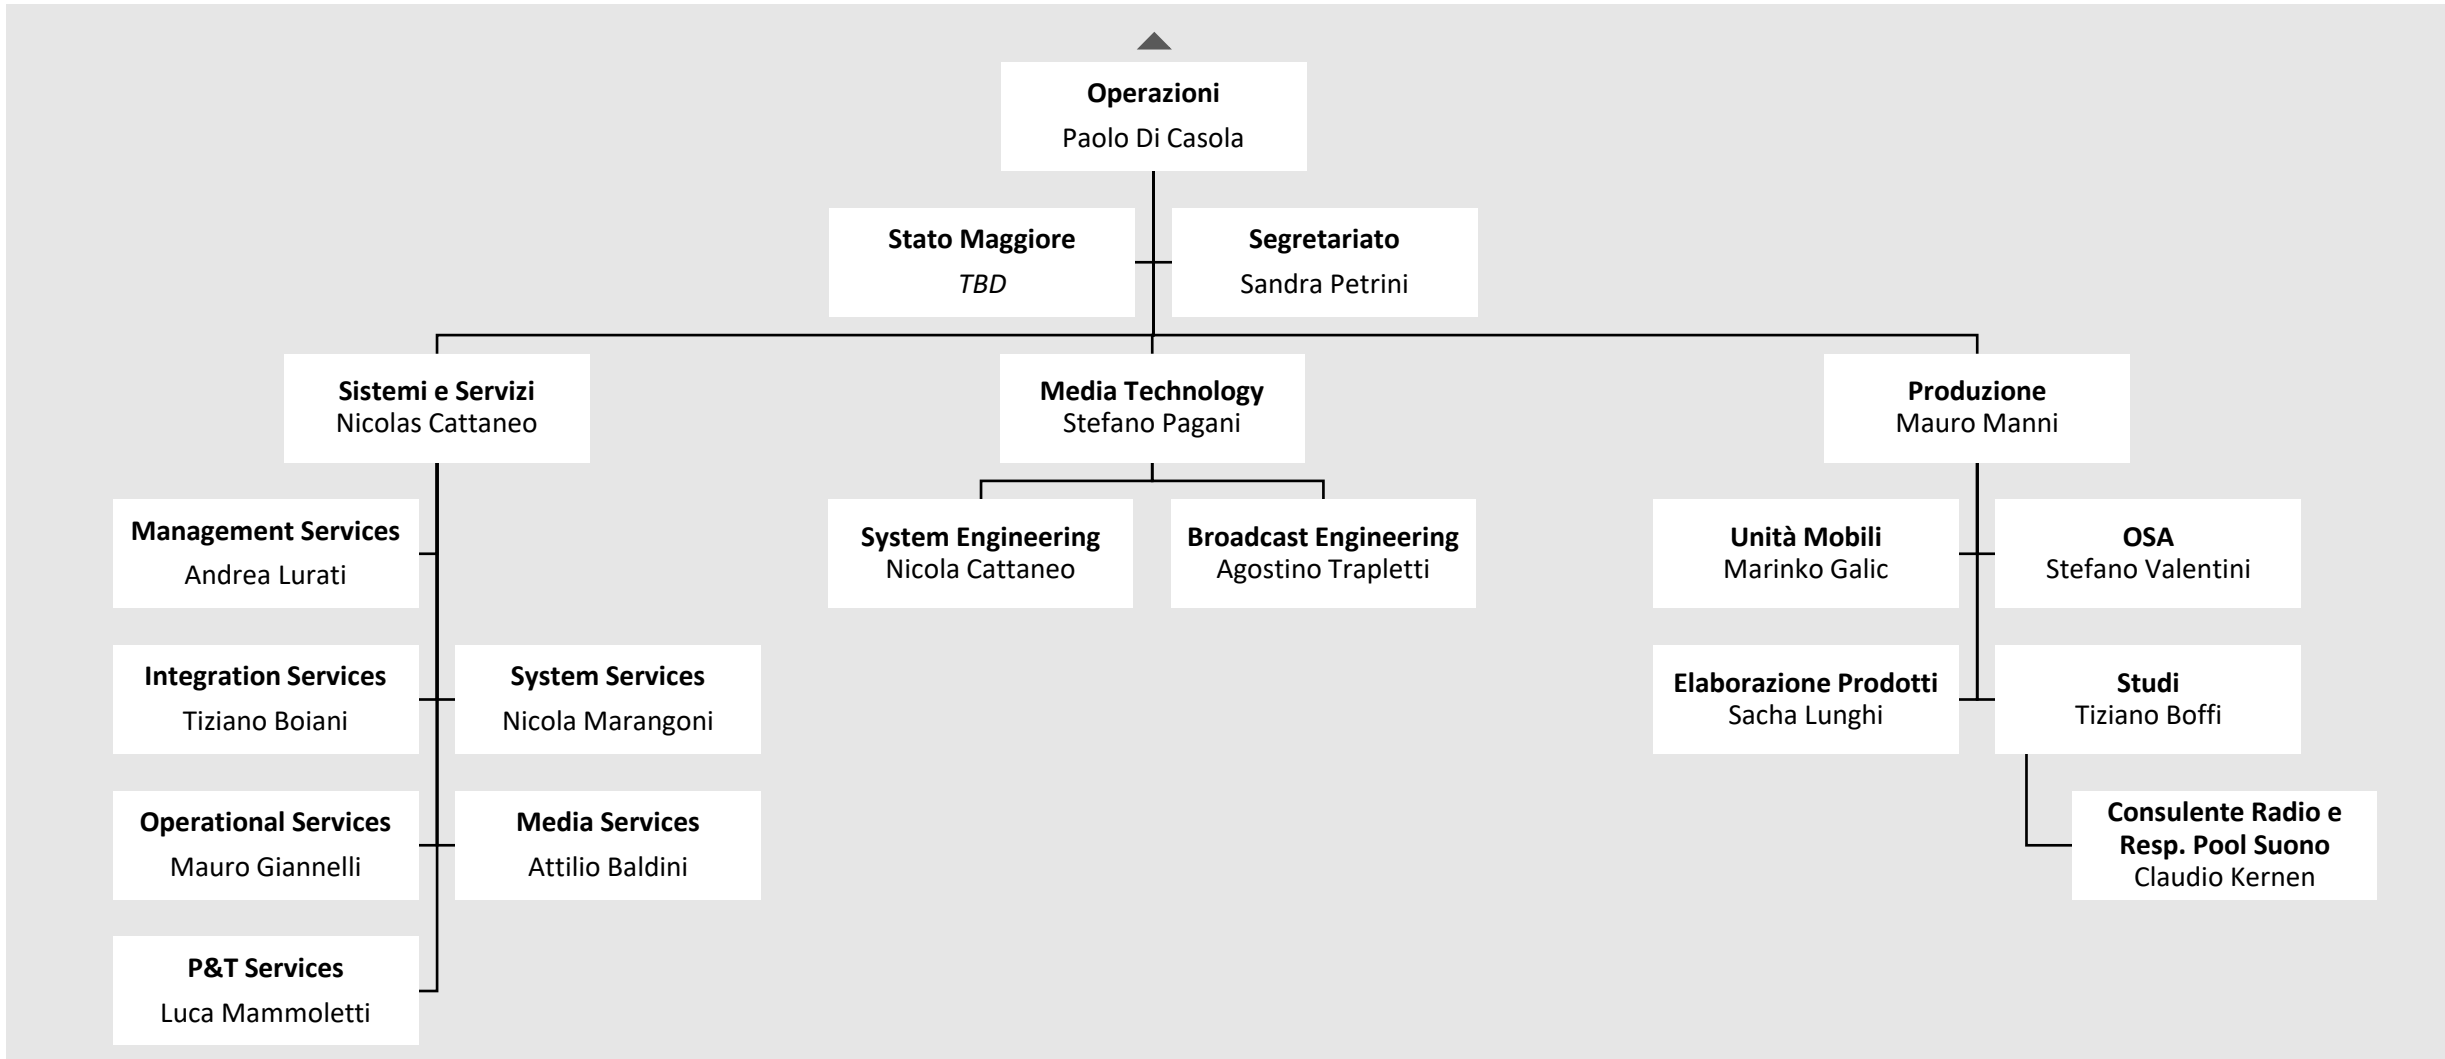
**Operazioni**
Paolo Di Casola

**Stato Maggiore**
*TBD*

**Segretariato**
Sandra Petrini

**Sistemi e Servizi**
Nicolas Cattaneo

**Media Technology**
Stefano Pagani

**Produzione**
Mauro Manni

**Management Services**
Andrea Lurati

**Integration Services**
Tiziano Boiani

**System Services**
Nicola Marangoni

**Operational Services**
Mauro Giannelli

**Media Services**
Attilio Baldini

**P&T Services**
Luca Mammoletti

**System Engineering**
Nicola Cattaneo

**Broadcast Engineering**
Agostino Trapletti

**Unità Mobili**
Marinko Galic

**OSA**
Stefano Valentini

**Elaborazione Prodotti**
Sacha Lunghi

**Studi**
Tiziano Boffi

**Consulente Radio e Resp. Pool Suono**
Claudio Kernen